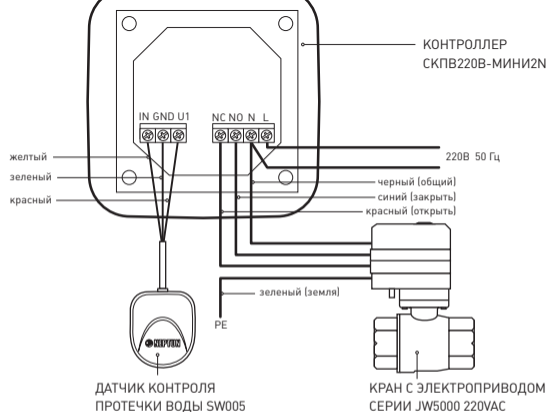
КОНТРОЛЛЕР СКПВ220В-МИНИ2N

IN GND U1

NC NO N L

желтый

зеленый

красный

220В 50 Гц

черный (общий)

синий (закрыть)

красный (открыть)

зеленый (земля)

PE

NEPTUN

ДАТЧИК КОНТРОЛЯ ПРОТЕЧКИ ВОДЫ SW005

КРАН С ЭЛЕКТРОПРИВОДОМ СЕРИИ JW5000 220VAC